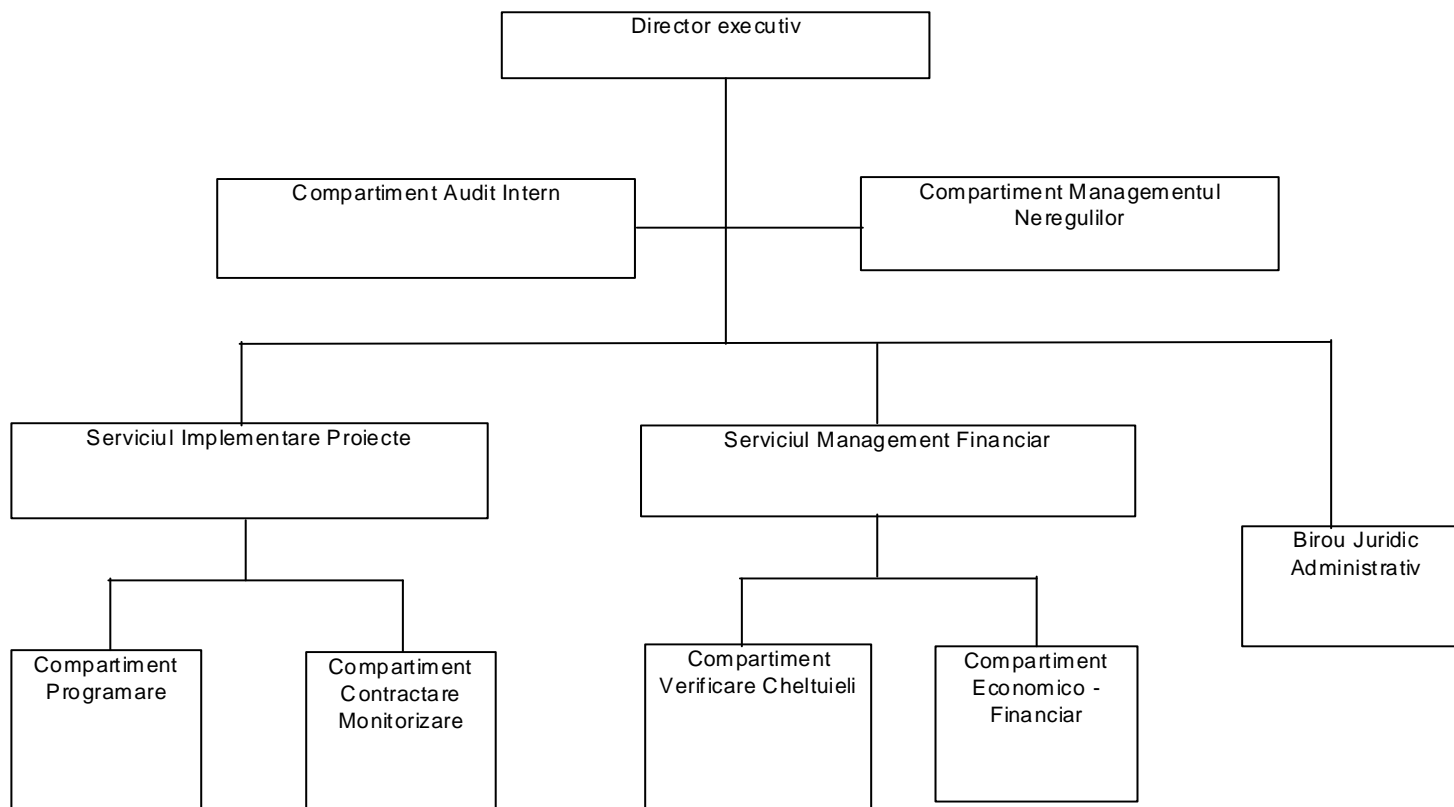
Director executiv

Compartiment Audit Intern

Compartiment Managementul Neregulilor

Serviciul Implementare Proiecte

Serviciul Management Financiar

Birou Juridic Administrativ

Compartiment Programare

Compartiment Contractare Monitorizare

Compartiment Verificare Cheltuieli

Compartiment Economico - Financiar